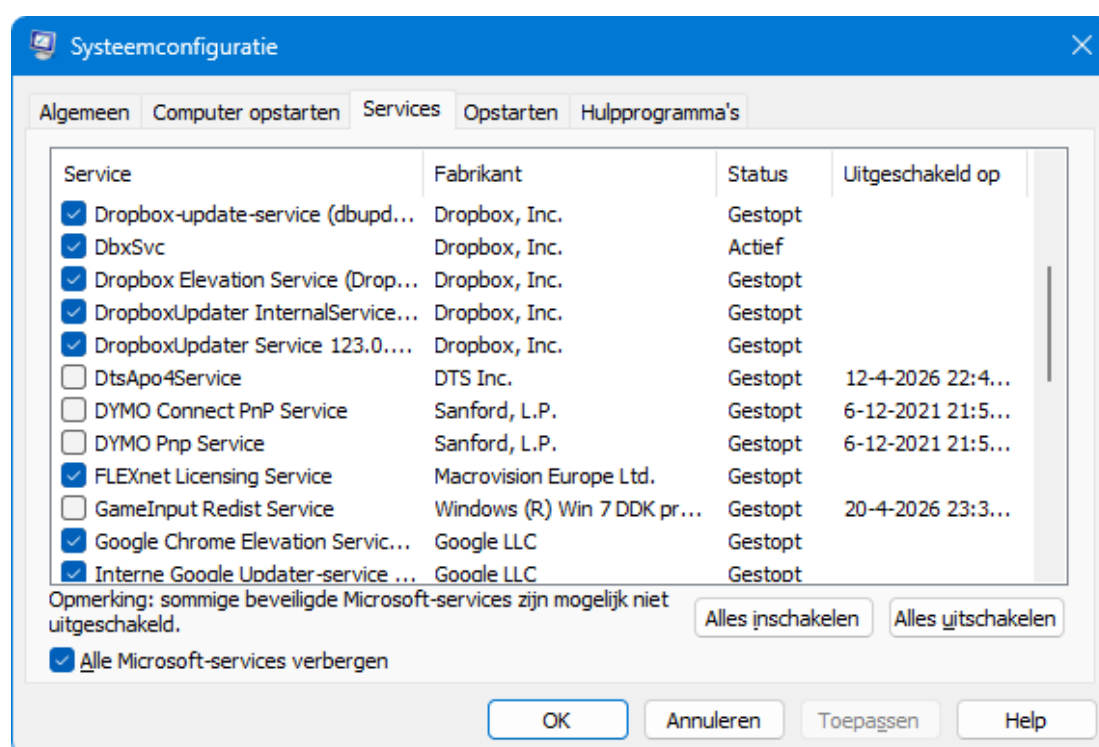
Systeemconfiguratie

Algemeen | Computer opstarten | Services | Opstarten | Hulpprogramma's

| Service | Fabrikant | Status | Uitgeschakeld op |
|---|---|---|---|
| Dropbox-update-service (dbupd... | Dropbox, Inc. | Gestopt | |
| DbxSvc | Dropbox, Inc. | Actief | |
| Dropbox Elevation Service (Drop... | Dropbox, Inc. | Gestopt | |
| DropboxUpdater InternalService... | Dropbox, Inc. | Gestopt | |
| DropboxUpdater Service 123.0.... | Dropbox, Inc. | Gestopt | |
| DtsApo4Service | DTS Inc. | Gestopt | 12-4-2026 22:4... |
| DYMO Connect PnP Service | Sanford, L.P. | Gestopt | 6-12-2021 21:5... |
| DYMO Pnp Service | Sanford, L.P. | Gestopt | 6-12-2021 21:5... |
| FLEXnet Licensing Service | Macrovision Europe Ltd. | Gestopt | |
| GameInput Redist Service | Windows (R) Win 7 DDK pr... | Gestopt | 20-4-2026 23:3... |
| Google Chrome Elevation Servic... | Google LLC | Gestopt | |
| Interne Google Updater-service ... | Google LLC | Gestopt | |

Opmerking: sommige beveiligde Microsoft-services zijn mogelijk niet uitgeschakeld.

Alles inschakelen

Alles uitschakelen

Alle Microsoft-services verbergen

OK

Annuleren

Toepassen

Help